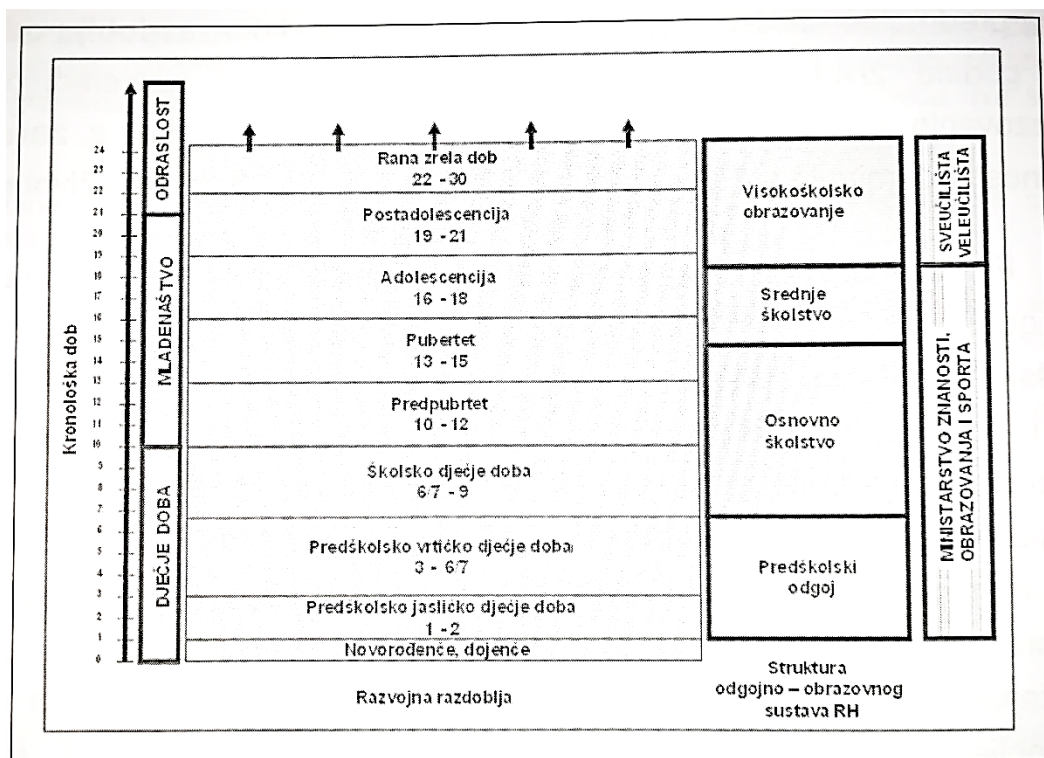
Kronološka dob

24
23
22
21
20
19
18
17
16
15
14
13
12
11
10
9
8
7
6
5
4
3
2
1
0

ODRASLOST

MLADENAŠTVO

DJEČJE DOBA

Rana zrela dob
22 - 30

Postadolescencija
19 - 21

Adolescencija
16 - 18

Pubertet
13 - 15

Predpubrtet
10 - 12

Školsko dječje doba
6/7 - 9

Predškolsko vrtićko dječje doba
3 - 6/7

Predskolsko jaslicko dječje doba
1 - 2

Novorođenče, dojenče

Razvojna razdoblja

Visokoškolsko obrazovanje

Srednje školstvo

Osnovno školstvo

Predškolski odgoj

Struktura odgojno – obrazovnog sustava RH

SVEUČILIŠTA
VELEUČILIŠTA

MINISTARSTVO ZNANOSTI, OBRAZOVANJA I SPORTA